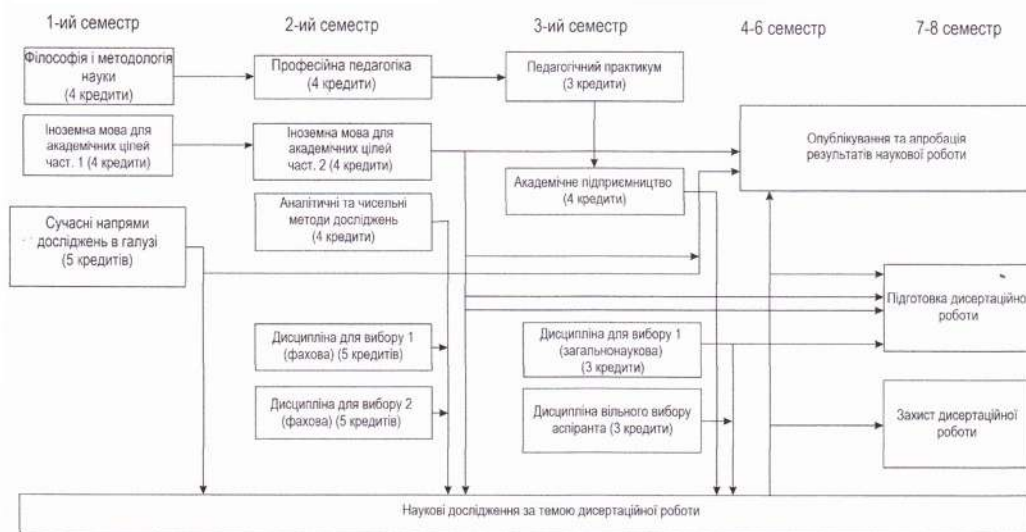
1-ий семестр

2-ий семестр

3-ий семестр

4-6 семестр

7-8 семестр

Філософія і методологія науки (4 кредити)

Професійна педагогіка (4 кредити)

Педагогічний практикум (3 кредити)

Іноземна мова для академічних цілей част. 1 (4 кредити)

Іноземна мова для академічних цілей част. 2 (4 кредити)

Опублікування та апробація результатів наукової роботи

Академічне підприємництво (4 кредити)

Сучасні напрями досліджень в галузі (5 кредитів)

Аналітичні та чисельні методи досліджень (4 кредити)

Підготовка дисертаційно роботи

Дисципліна для вибору 1 (фахова) (5 кредитів)

Дисципліна для вибору 1 (загальнонаукова) (3 кредити)

Дисципліна для вибору 2 (фахова) (5 кредитів)

Дисципліна вільного вибору аспіранта (3 кредити)

Захист дисертаційної роботи

Наукові дослідження за темою дисертаційної роботи